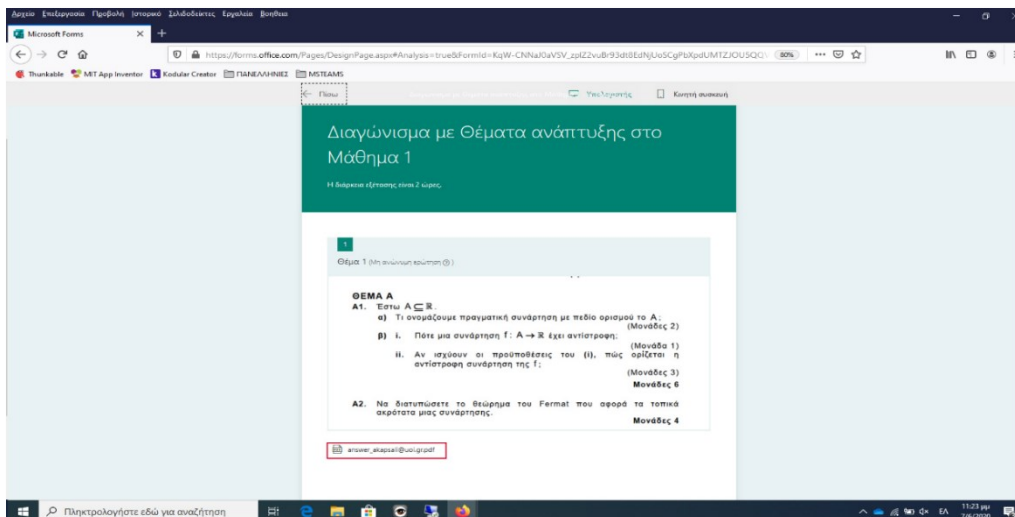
Αρχείο Επεξεργασία Προβολή Ιστορικό Σελιδοδείκτες Εργαλεία Βοήθεια

Microsoft Forms

https://forms.office.com/Pages/DesignPage.aspx#Analysis=true&FormId=KqW-CNNaJ0aV5V_zplZ2vuBr93dt8EdNjUo5CgPbXpdUMTZJOU5QQ 80%

Thunkable MIT App Inventor Kodular Creator ΠΑΝΕΛΛΗΝΙΕΣ MSTEAMS

Πίσω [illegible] Υπολογιστής Κινητή συσκευή

Διαγώνισμα με Θέματα ανάπτυξης στο Μάθημα 1

Η διάρκεια εξέτασης είναι 2 ώρες.

1

Θέμα 1 (Μη ανώνυμη ερώτηση)

ΘΕΜΑ Α

Α1. Έστω $A \subseteq \mathbb{R}$.

α) Τι ονομάζουμε πραγματική συνάρτηση με πεδίο ορισμού το Α; (Μονάδες 2)

β) i. Πότε μια συνάρτηση $f: A \rightarrow \mathbb{R}$ έχει αντίστροφη; (Μονάδα 1)

ii. Αν ισχύουν οι προϋποθέσεις του (i), πώς ορίζεται η αντίστροφη συνάρτηση της f; (Μονάδες 3)

Μονάδες 6

Α2. Να διατυπώσετε το θεώρημα του Fermat που αφορά τα τοπικά ακρότατα μιας συνάρτησης.

Μονάδες 4

answer_ekapsali@uoi.gr.pdf

Πληκτρολογήστε εδώ για αναζήτηση

ΕΛ 11:23 μμ 7/6/2020